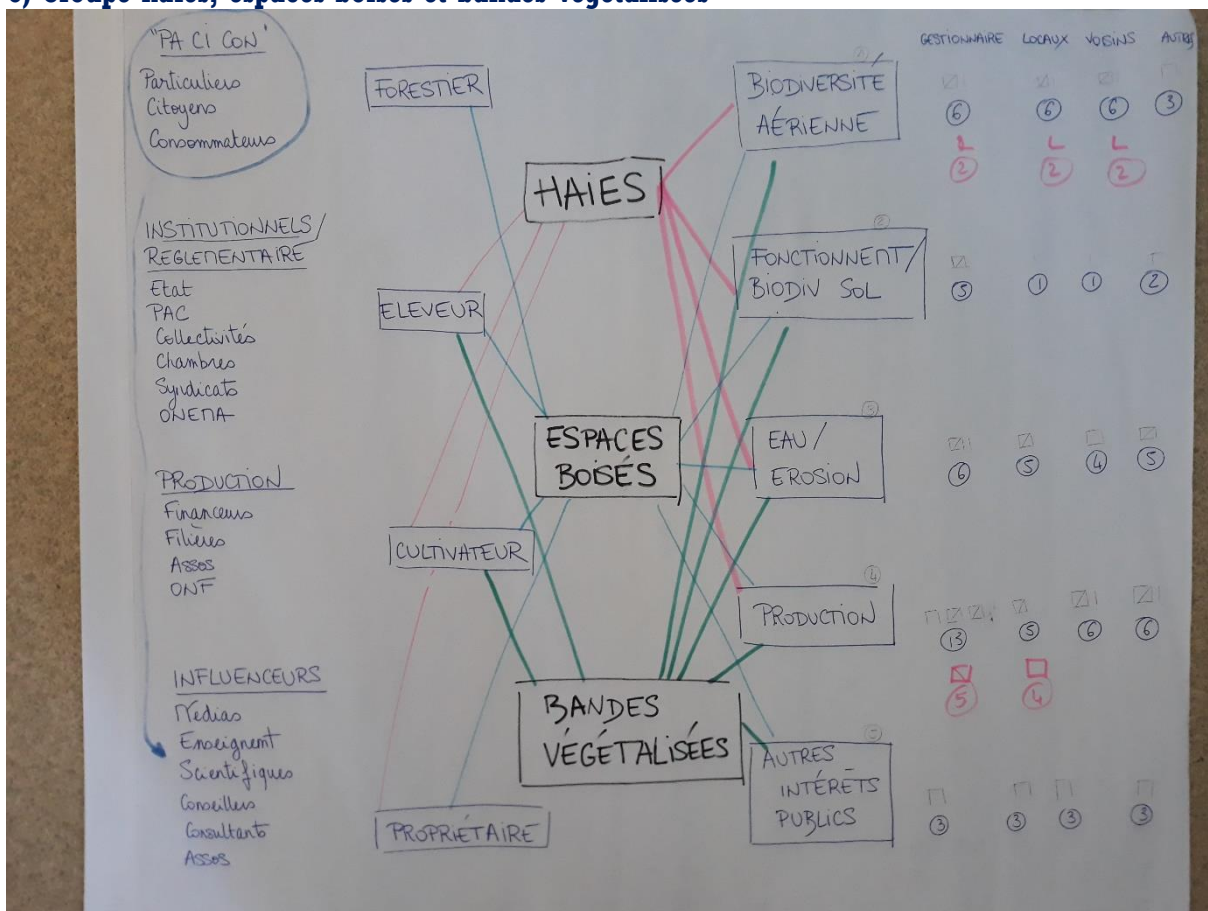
c) Groupe haies, espaces boisés et bandes végétalisées

"PA CI CON"
Particuliers
Citoyens
Consommateurs

INSTITUTIONNELS/
REGLEMENTAIRE
Etat
PAC
Collectivités
Chambres
Syndicats
ONEMA

PRODUCTION
Financeurs
Filières
Assos
ONF

INFLUENCEURS
Medias
Enseignemt
Scientifiques
Conseillers
Consultants
Assos

FORESTIER

ELEVEUR

CULTIVATEUR

PROPRIETAIRE

HAIES

ESPACES BOISÉS

BANDES VÉGETALISÉES

BIODIVERSITE AÉRIENNE

FONCTIONNEMT/ BIODIV SOL

EAU / EROSION

PRODUCTION

AUTRES INTÉRÊTS PUBLICS

GESTIONNAIRE LOCAUX VOISINS AUTRES

| GESTIONNAIRE | LOCAUX | VOISINS | AUTRES |
|---|---|---|---|
| 6 | 6 | 6 | 3 |
| 2 | 2 | 2 | |
| 5 | 1 | 1 | 2 |
| 6 | 5 | 4 | 5 |
| 13 | 5 | 6 | 6 |
| 5 | 4 | | |
| 3 | 3 | 3 | 3 |